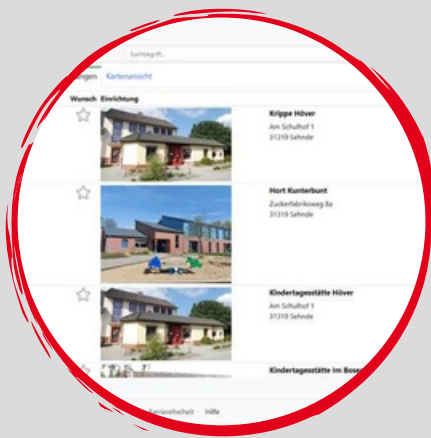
Suchbegriff...

ngen Kartenansicht

Wunsch Einrichtung

Krippe Höver
Am Schulhof 1
31319 Sehnde

Hort Kunterbunt
Zuckerfabrikweg 8a
31319 Sehnde

Kindertagesstätte Höver
Am Schulhof 1
31319 Sehnde

Kindertagesstätte Im Bose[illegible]

Barrierefreiheit Hilfe